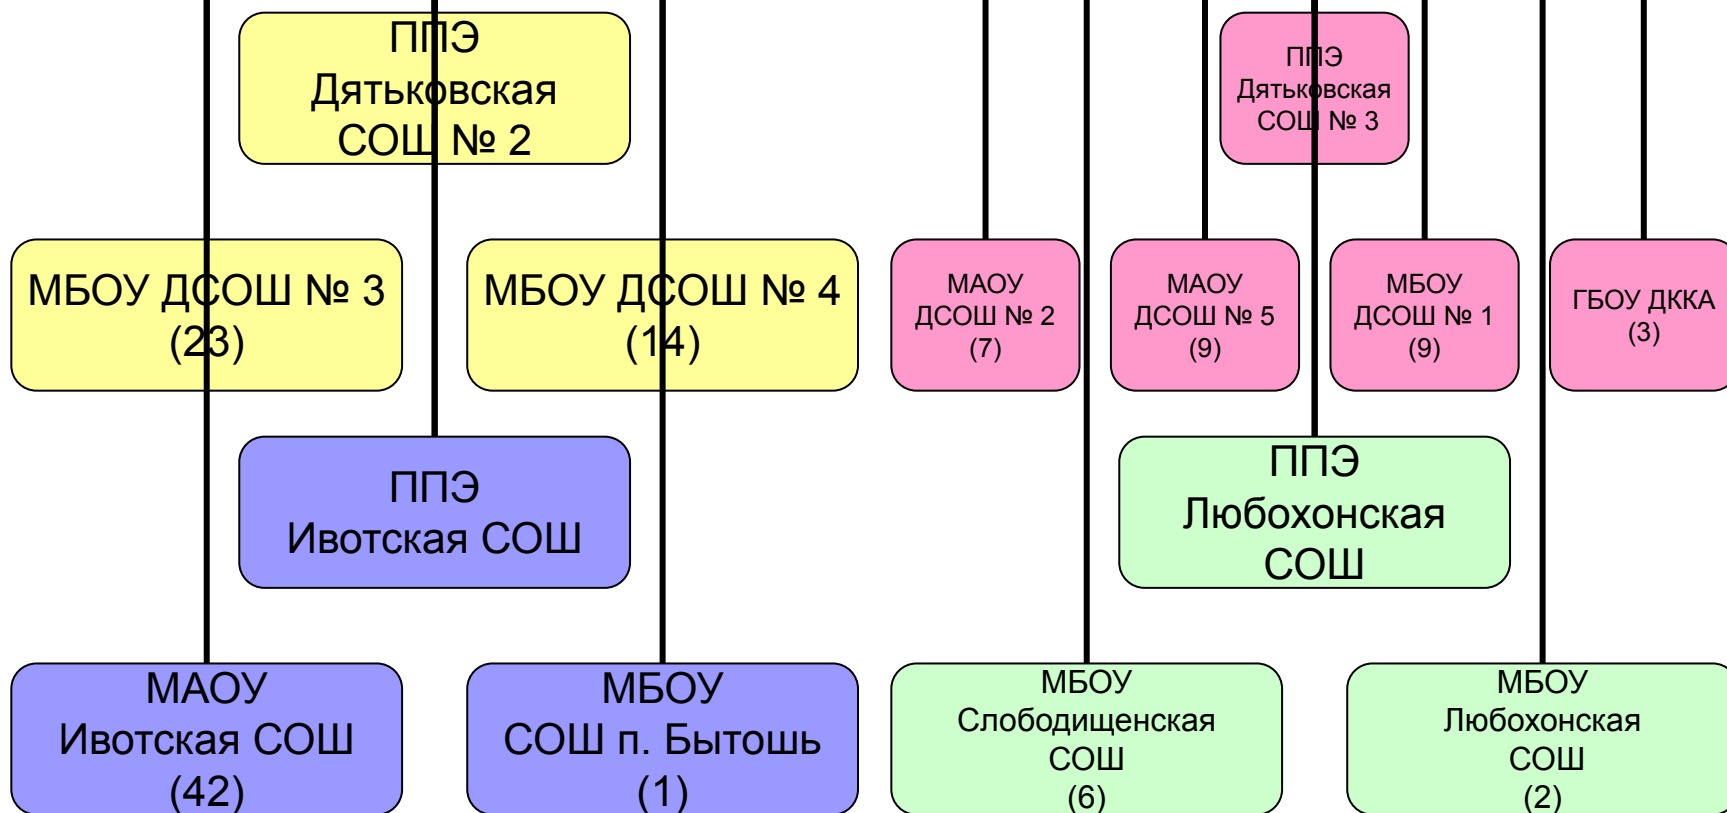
ППЭ Дятьковская СОШ № 2

ППЭ Дятьковская СОШ № 3

МБОУ ДСОШ № 3 (23)

МБОУ ДСОШ № 4 (14)

МАОУ ДСОШ № 2 (7)

МАОУ ДСОШ № 5 (9)

МБОУ ДСОШ № 1 (9)

ГБОУ ДККА (3)

ППЭ Ивотская СОШ

ППЭ Любохонская СОШ

МАОУ Ивотская СОШ (42)

МБОУ СОШ п. Бытошь (1)

МБОУ Слободищенская СОШ (6)

МБОУ Любохонская СОШ (2)